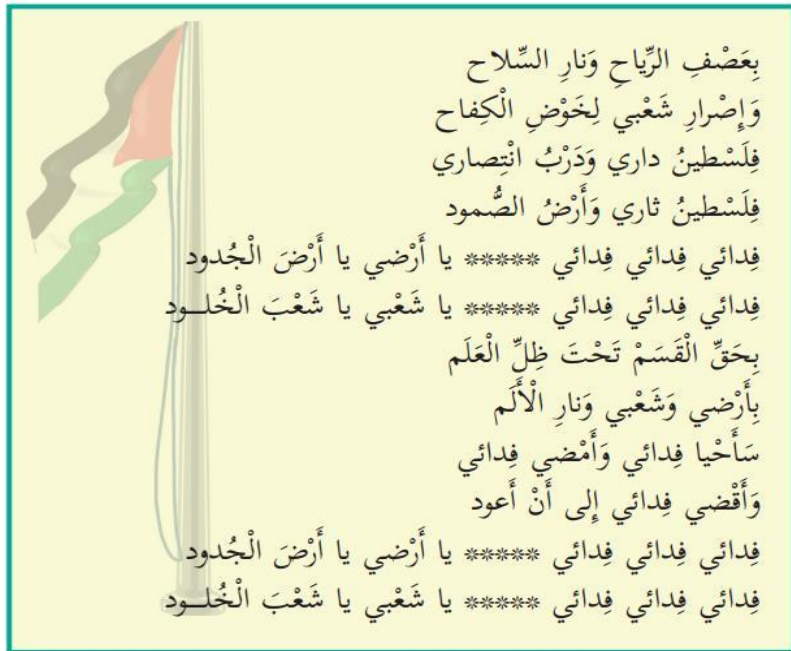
بِعَصْفِ الرِّياحِ وَنارِ السِّلاح
وَإِصْرارِ شَعْبي لِخَوْضِ الْكِفاح
فِلَسْطينُ داري وَدَرْبُ انْتِصاري
فِلَسْطينُ ثاري وَأَرْضُ الصُّمود
فِدائي فِدائي فِدائي ***** يا أَرْضي يا أَرْضَ الْجُدود
فِدائي فِدائي فِدائي ***** يا شَعْبي يا شَعْبَ الْخُلـود
بِحَقِّ الْقَسَمْ تَحْتَ ظِلِّ الْعَلَم
بِأَرْضي وَشَعْبي وَنارِ الْأَلَم
سَأَحْيا فِدائي وَأَمْضي فِدائي
وَأَقْضي فِدائي إِلى أَنْ أَعود
فِدائي فِدائي فِدائي ***** يا أَرْضي يا أَرْضَ الْجُدود
فِدائي فِدائي فِدائي ***** يا شَعْبي يا شَعْبَ الْخُلـود